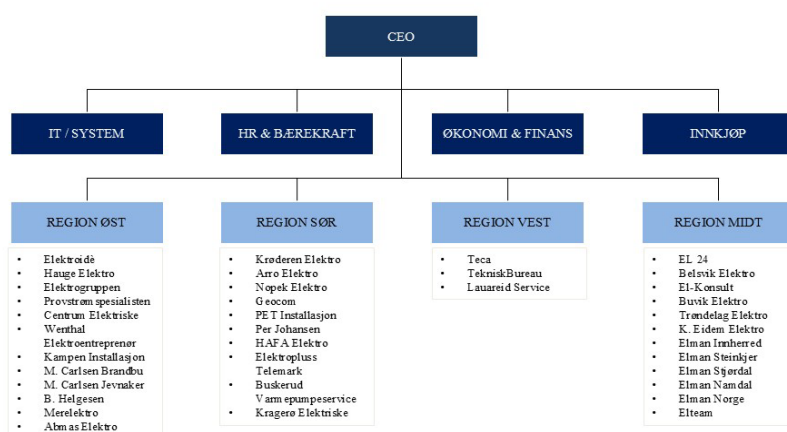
CEO

IT / SYSTEM

HR & BÆREKRAFT

ØKONOMI & FINANS

INNKJØP

REGION ØST

- Elektroidè
- Hauge Elektro
- Elektrogruppen
- Provstrøm spesialisten
- Centrum Elektriske
- Wenthal Elektroentreprenør
- Kampen Installasjon
- M. Carlsen Brandbu
- M. Carlsen Jevnaker
- B. Helgesen
- Merelektro
- Abmas Elektro

REGION SØR

- Krøderen Elektro
- Arro Elektro
- Nopek Elektro
- Geocom
- PET Installasjon
- Per Johansen
- HAFA Elektro
- Elektropluss Telemark
- Buskerud Varmepumpeservice
- Kragerø Elektriske

REGION VEST

- Teca
- TekniskBureau
- Lauareid Service

REGION MIDT

- EL 24
- Belsvik Elektro
- El-Konsult
- Buvik Elektro
- Trøndelag Elektro
- K. Eidem Elektro
- Elman Innherred
- Elman Steinkjer
- Elman Stjørdal
- Elman Namdal
- Elman Norge
- Elteam